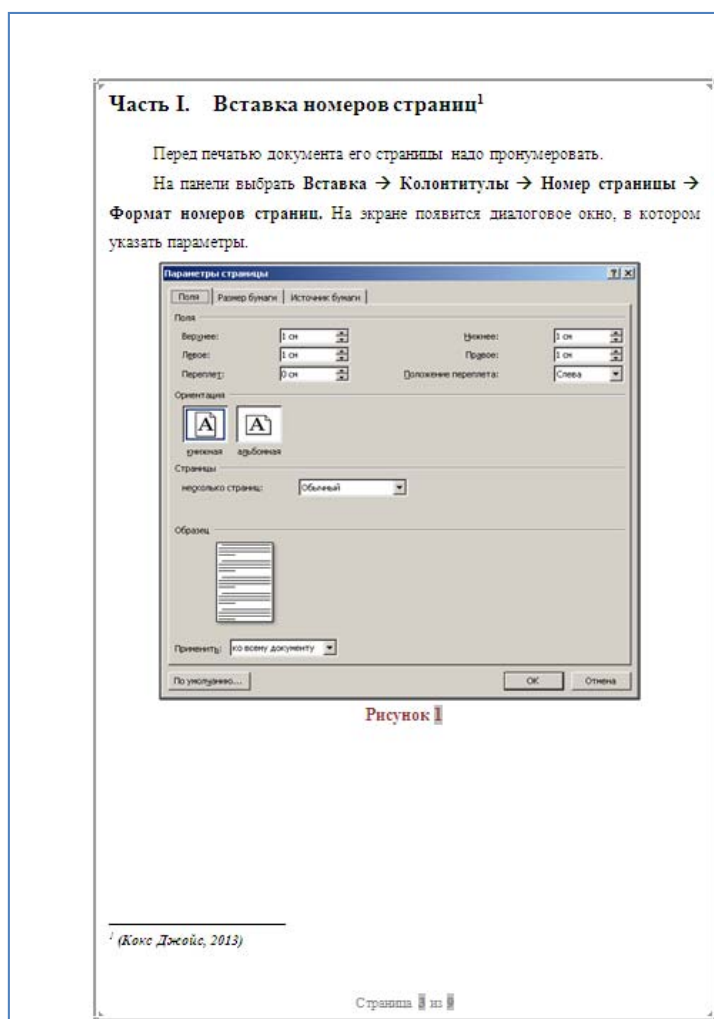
Часть I. Вставка номеров страниц$^{1}$

Перед печатью документа его страницы надо пронумеровать.

На панели выбрать **Вставка → Колонтитулы → Номер страницы → Формат номеров страниц.** На экране появится диалоговое окно, в котором указать параметры.

Параметры страницы ?| X

Поля | Размер бумаги | Источник бумаги

Поля

Верхнее: 1 см Нижнее: 1 см

Левое: 1 см Правое: 1 см

Переплет: 0 см Положение переплета: Слева

Ориентация

книжная альбомная

Страницы

несколько страниц: Обычный

Образец

Применить: ко всему документу

По умолчанию... OK Отмена

Рисунок 1

$^{1}$ *(Кокс Джойс, 2013)*

Страница 3 из 9